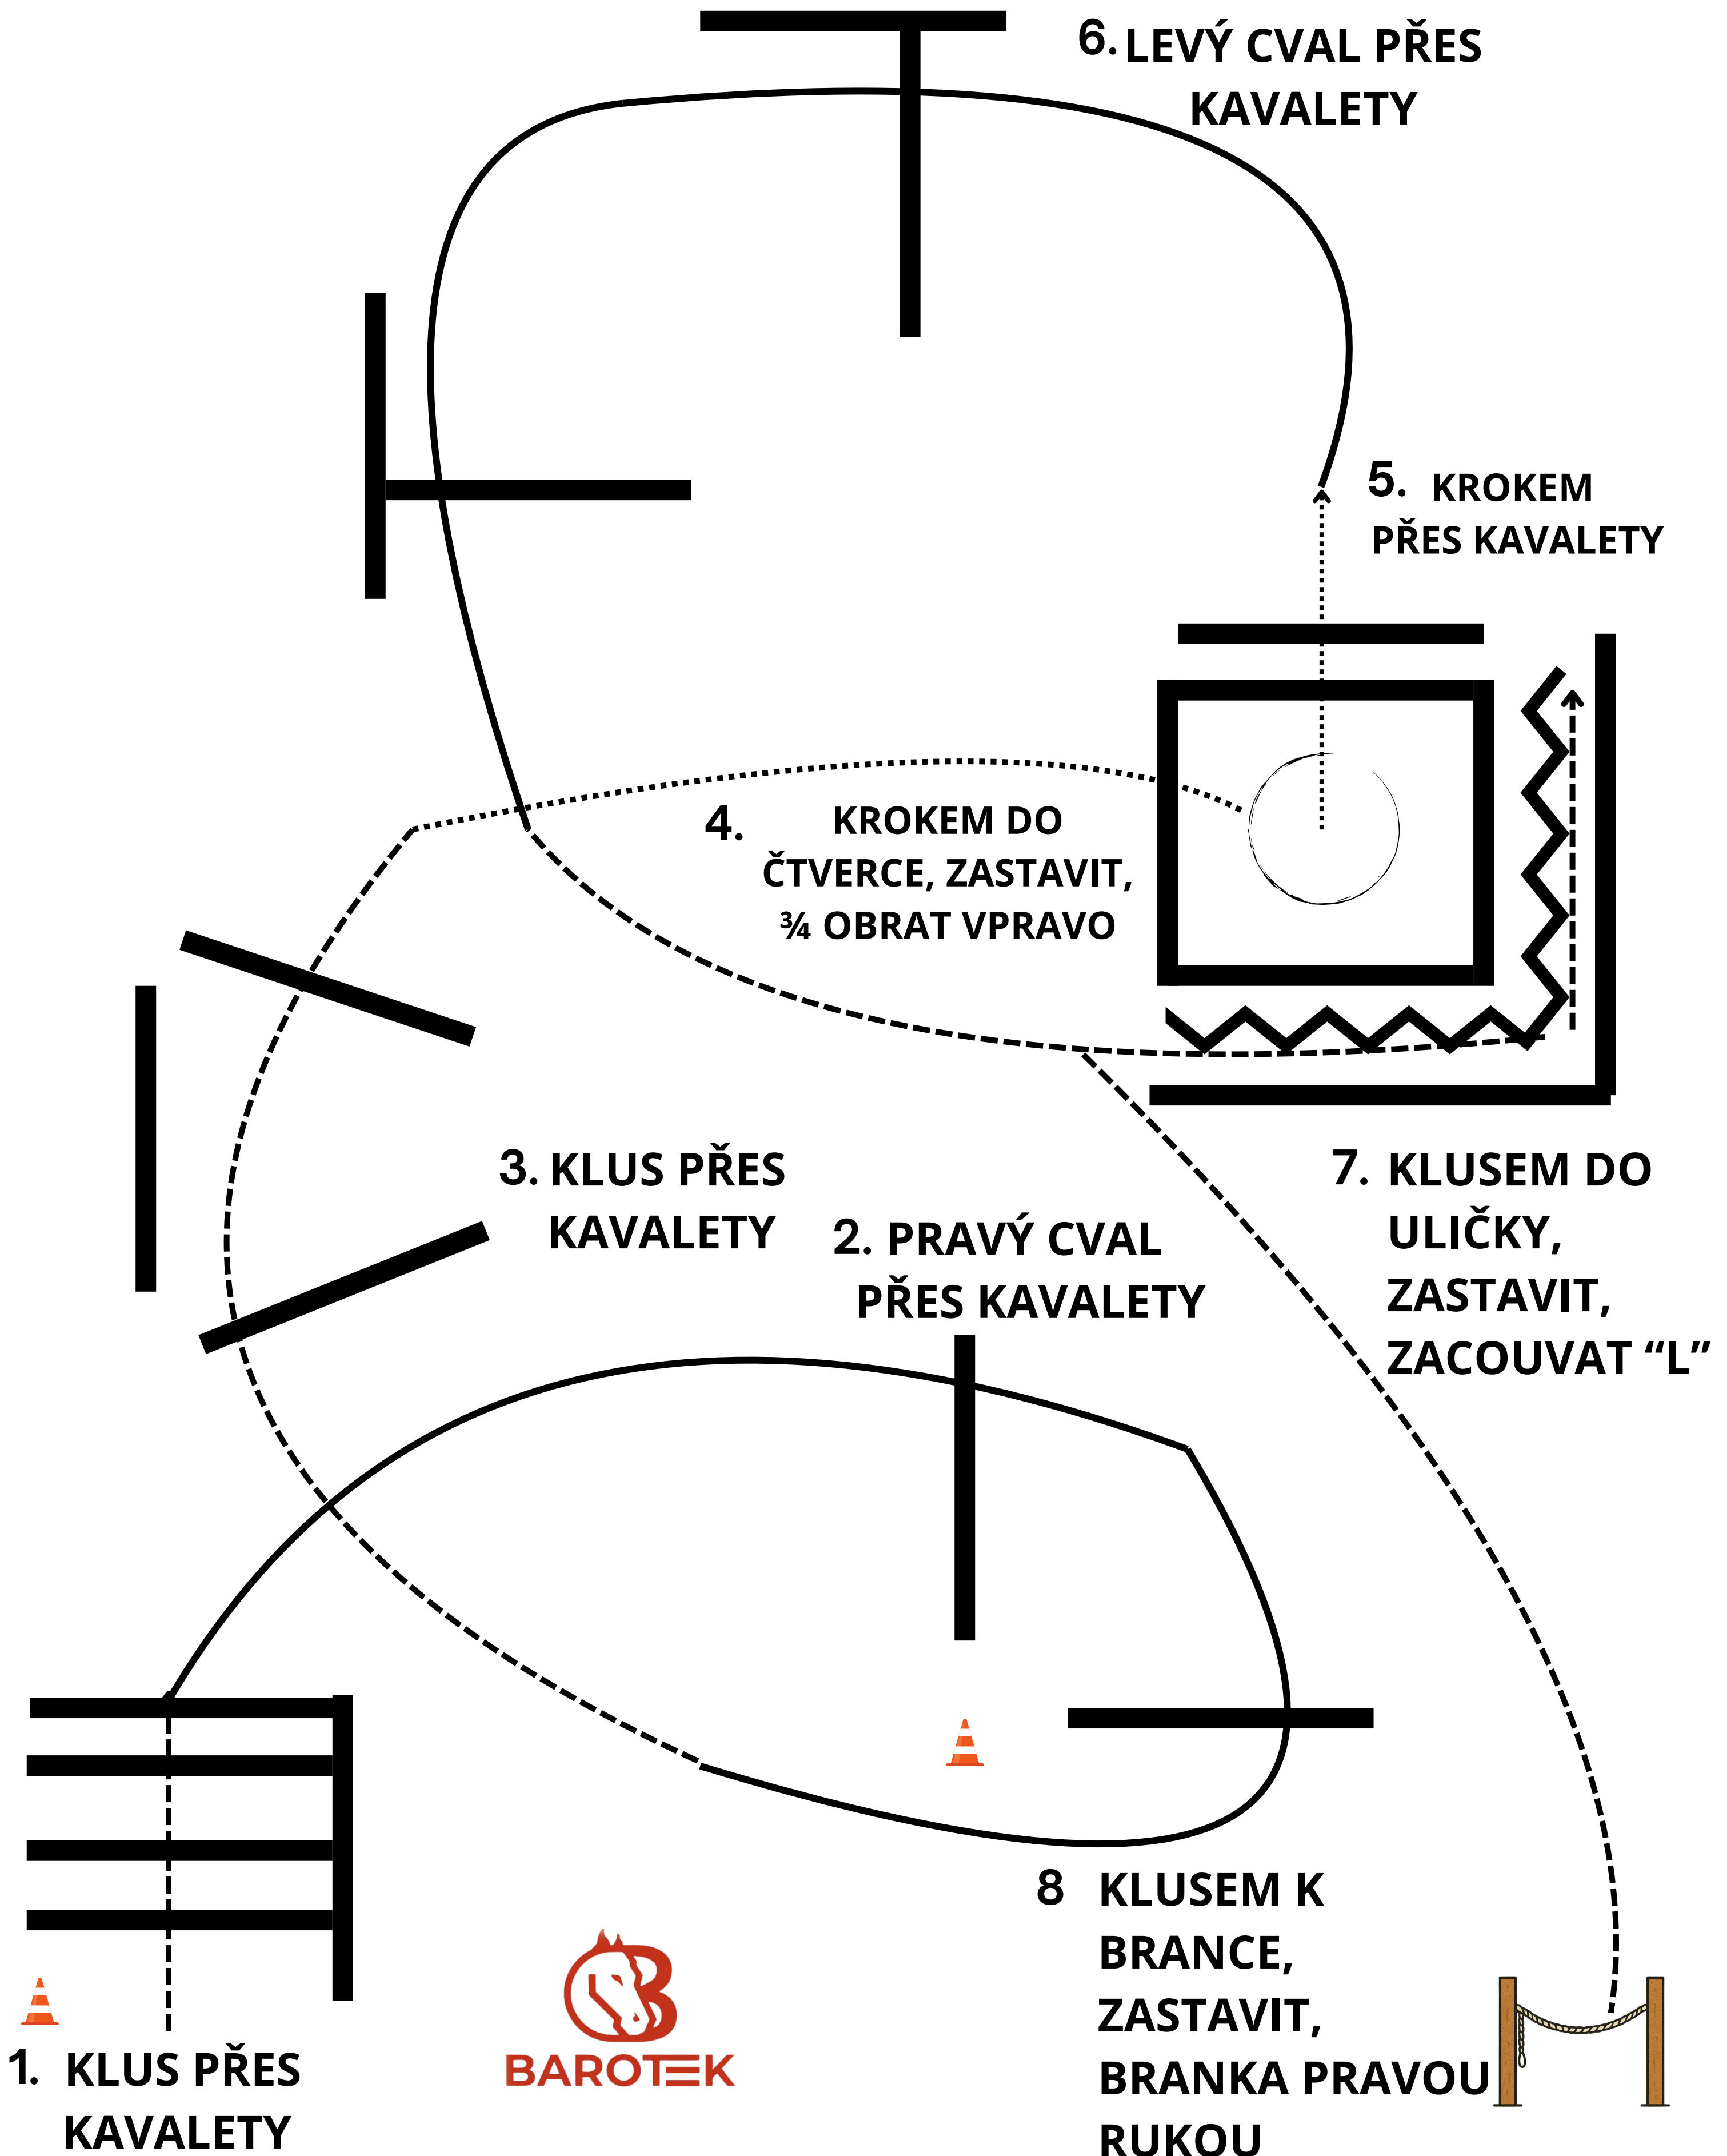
6. LEVÝ CVAL PŘES KAVALETY

5. KROKEM PŘES KAVALETY

4. KROKEM DO ČTVERCE, ZASTAVIT, ¾ OBRAT VPRAVO

3. KLUS PŘES KAVALETY

2. PRAVÝ CVAL PŘES KAVALETY

7. KLUSEM DO ULIČKY, ZASTAVIT, ZACOUVAT “L”

8 KLUSEM K BRANCE, ZASTAVIT, BRANKA PRAVOU RUKOU

1. KLUS PŘES KAVALETY

BAROTEK